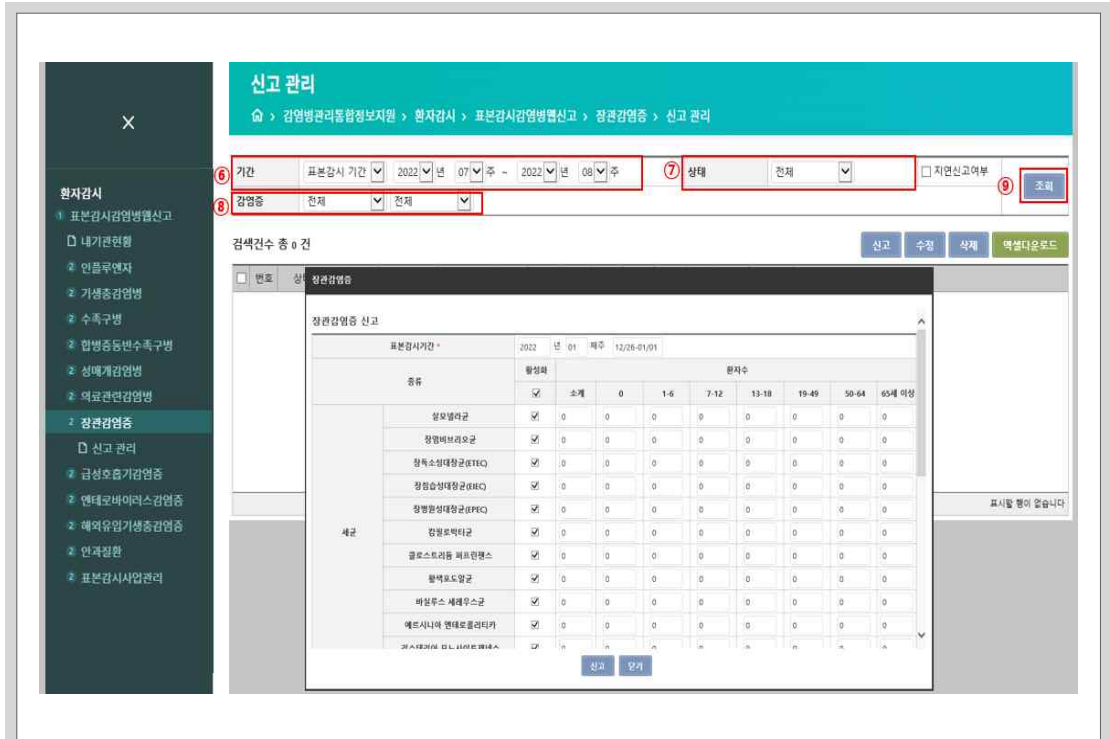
×

환자감시
① 표본감시감염병웹신고
내기관현황
② 인플루엔자
② 기생충감염병
② 수족구병
② 합병증동반수족구병
② 성매개감염병
② 의료관련감염병
② 장관감염증
신고 관리
② 급성호흡기감염증
② 엔테로바이러스감염증
② 해외유입기생충감염증
② 안과질환
② 표본감시사업관리

신고 관리

⌂ › 감염병관리통합정보지원 › 환자감시 › 표본감시감염병웹신고 › 장관감염증 › 신고 관리

⑥ 기간 표본감시 기간 2022 년 07 주 ~ 2022 년 08 주

⑦ 상태 전체

☐ 지연신고여부

⑨ 조회

⑧ 감염증 전체 전체

검색건수 총 0 건

신고 수정 삭제 엑셀다운로드

☐ 번호 상

표시할 행이 없습니다

장관감염증

장관감염증 신고

| 표본감시기간 * | 2022 년 01 째주 12/26-01/01 | | | | | | | | |
|---|---|---|---|---|---|---|---|---|---|
| 종류 | 활성화 | 환자수 | | | | | | | |
| | ☑ | 소계 | 0 | 1-6 | 7-12 | 13-18 | 19-49 | 50-64 | 65세 이상 |
| 세균 살모넬라균 | ☑ | 0 | 0 | 0 | 0 | 0 | 0 | 0 | 0 |
| 장염비브리오균 | ☑ | 0 | 0 | 0 | 0 | 0 | 0 | 0 | 0 |
| 장독소성대장균(ETEC) | ☑ | 0 | 0 | 0 | 0 | 0 | 0 | 0 | 0 |
| 장침습성대장균(EIEC) | ☑ | 0 | 0 | 0 | 0 | 0 | 0 | 0 | 0 |
| 장병원성대장균(EPEC) | ☑ | 0 | 0 | 0 | 0 | 0 | 0 | 0 | 0 |
| 캄필로박터균 | ☑ | 0 | 0 | 0 | 0 | 0 | 0 | 0 | 0 |
| 클로스트리듐 퍼프린젠스 | ☑ | 0 | 0 | 0 | 0 | 0 | 0 | 0 | 0 |
| 황색포도알균 | ☑ | 0 | 0 | 0 | 0 | 0 | 0 | 0 | 0 |
| 바실루스 세레우스균 | ☑ | 0 | 0 | 0 | 0 | 0 | 0 | 0 | 0 |
| 예르시니아 엔테로콜리티카 | ☑ | 0 | 0 | 0 | 0 | 0 | 0 | 0 | 0 |
| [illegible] | ☑ | | | | | | | | |

신고 닫기